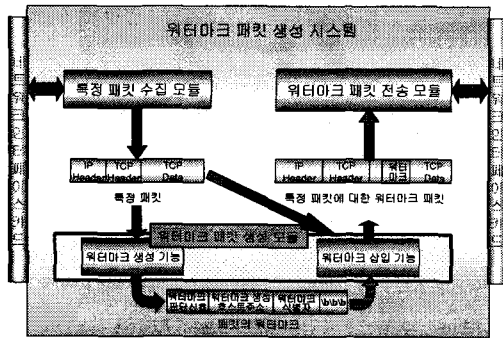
워터마크 패킷 생성 시스템

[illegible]

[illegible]

특정 패킷 수집 모듈

워터마크 패킷 전송 모듈

| IP Header | TCP Header | TCP Data |
|---|---|---|

특정 패킷

| IP Header | TCP Header | 워터마크 | TCP Data |
|---|---|---|---|

특정 패킷에 대한 워터마크 패킷

워터마크 패킷 생성 모듈

워터마크 생성 기능

워터마크 삽입 기능

| 워터마크 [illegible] | 워터마크 생성 호스트주소 | 워터마크 시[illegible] | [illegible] |
|---|---|---|---|

패킷의 워터마크